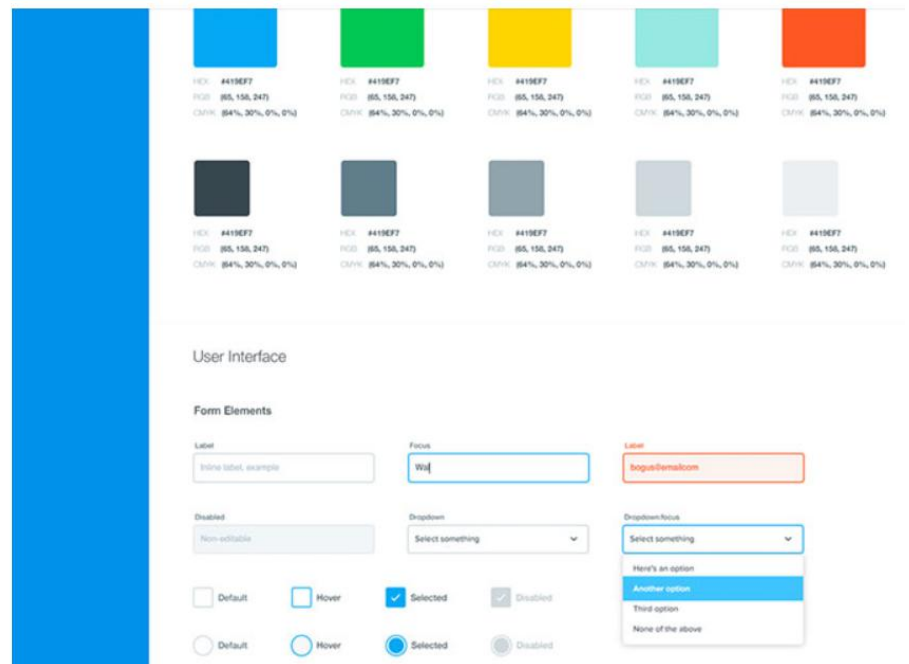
HEX #419EF7
RGB (65, 158, 247)
CMYK (64%, 30%, 0%, 0%)

HEX #419EF7
RGB (65, 158, 247)
CMYK (64%, 30%, 0%, 0%)

HEX #419EF7
RGB (65, 158, 247)
CMYK (64%, 30%, 0%, 0%)

HEX #419EF7
RGB (65, 158, 247)
CMYK (64%, 30%, 0%, 0%)

HEX #419EF7
RGB (65, 158, 247)
CMYK (64%, 30%, 0%, 0%)

HEX #419EF7
RGB (65, 158, 247)
CMYK (64%, 30%, 0%, 0%)

HEX #419EF7
RGB (65, 158, 247)
CMYK (64%, 30%, 0%, 0%)

HEX #419EF7
RGB (65, 158, 247)
CMYK (64%, 30%, 0%, 0%)

HEX #419EF7
RGB (65, 158, 247)
CMYK (64%, 30%, 0%, 0%)

HEX #419EF7
RGB (65, 158, 247)
CMYK (64%, 30%, 0%, 0%)

User Interface

Form Elements

Label
Inline label, example

Focus
Wa

Label
bogus@emailcom

Disabled
Non-editable

Dropdown
Select something

Dropdown focus
Select something
Here's an option
Another option
Third option
None of the above

Default
Hover
Selected
Disabled

Default
Hover
Selected
Disabled